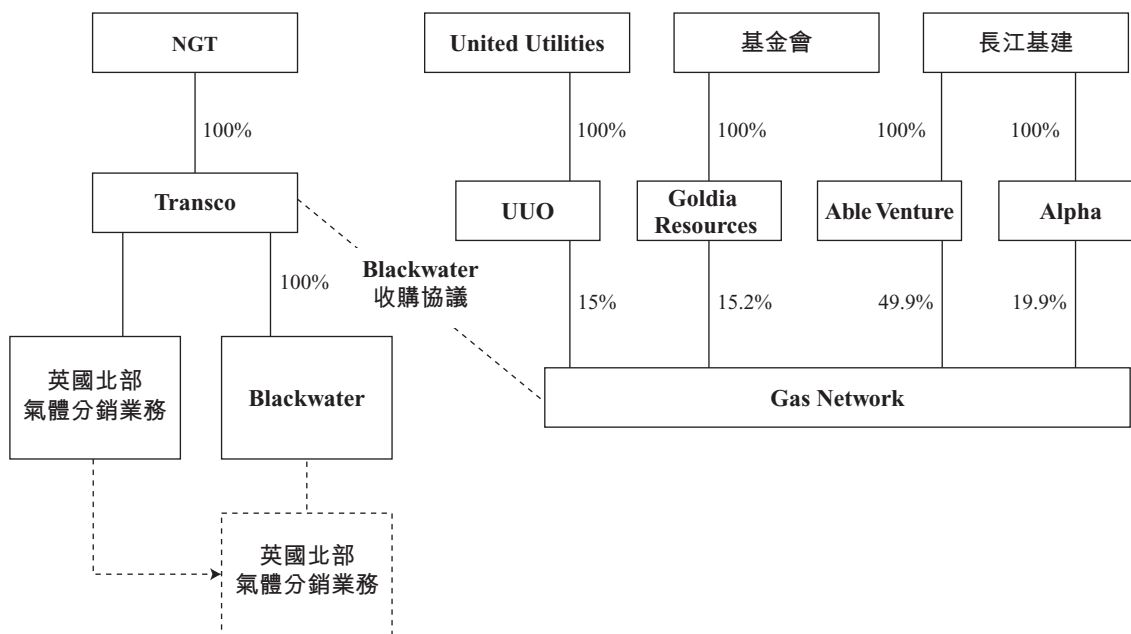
NGT

100%

Transco

100%

英國北部氣體分銷業務

Blackwater

英國北部氣體分銷業務

Blackwater 收購協議

United Utilities

基金會

長江基建

100%

100%

100%

100%

UUO

Goldia Resources

Able Venture

Alpha

15%

15.2%

49.9%

19.9%

Gas Network